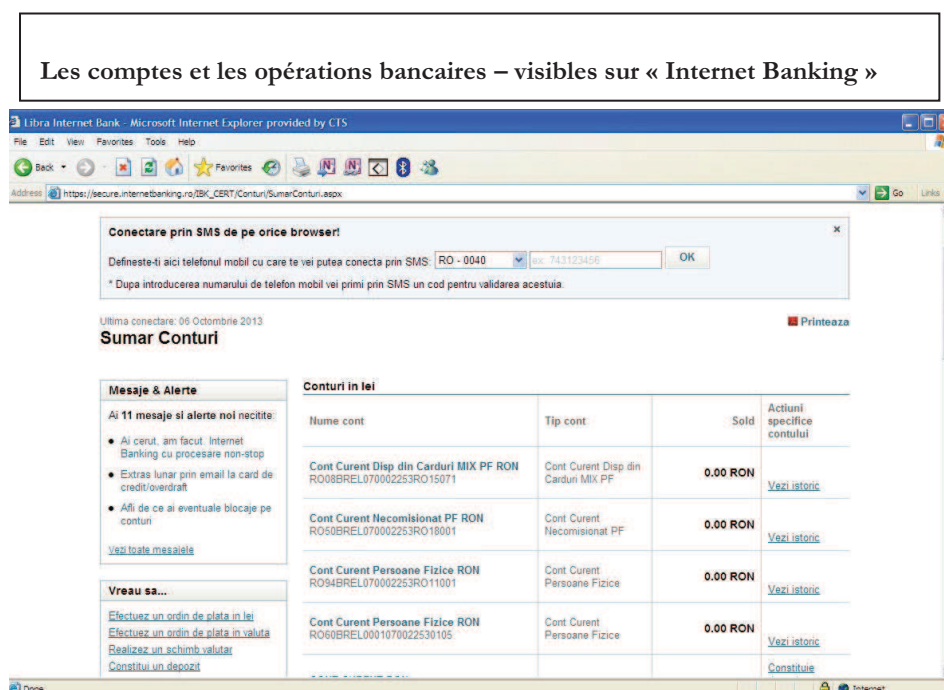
Les comptes et les opérations bancaires – visibles sur « Internet Banking »

Libra Internet Bank - Microsoft Internet Explorer provided by CTS

File Edit View Favorites Tools Help

Back Favorites

Address https://secure.internetbanking.ro/IBK_CERT/Conturi/SumarConturi.aspx Go Links

Conectare prin SMS de pe orice browser!

Defineste-ti aici telefonul mobil cu care te vei putea conecta prin SMS: RO - 0040 ex: 743123456 OK

* Dupa introducerea numarului de telefon mobil vei primi prin SMS un cod pentru validarea acestuia.

Ultima conectare: 06 Octombrie 2013

Sumar Conturi

Printeaza

Mesaje & Alerte

Ai 11 mesaje si alerte noi necitite

• Ai cerut, am facut. Internet Banking cu procesare non-stop
• Extras lunar prin email la card de credit/overdraft
• Afli de ce ai eventuale blocaje pe conturi

Vezi toate mesajele

Vreau sa...

Efectuez un ordin de plata in lei
Efectuez un ordin de plata in valuta
Realizez un schimb valutar
Constitui un depozit

Conturi in lei

| Nume cont | Tip cont | Sold | Actiuni specifice contului |
|---|---|---|---|
| Cont Curent Disp din Carduri MIX PF RON RO08BREL070002253RO15071 | Cont Curent Disp din Carduri MIX PF | 0.00 RON | Vezi istoric |
| Cont Curent Necomisionat PF RON RO50BREL070002253RO18001 | Cont Curent Necomisionat PF | 0.00 RON | Vezi istoric |
| Cont Curent Persoane Fizice RON RO94BREL070002253RO11001 | Cont Curent Persoane Fizice | 0.00 RON | Vezi istoric |
| Cont Curent Persoane Fizice RON RO60BREL0001070022530105 | Cont Curent Persoane Fizice | 0.00 RON | Vezi istoric |
| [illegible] | | | Constituie |

Done Internet